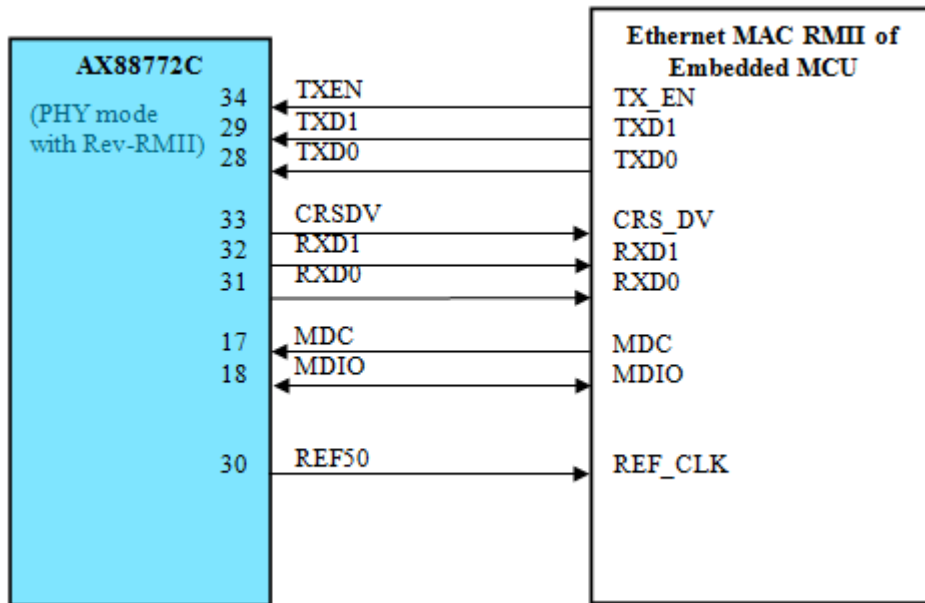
AX88772C

(PHY mode with Rev-RMII)

34
29
28

33
32
31

17
18

30

TXEN
TXD1
TXD0

CRSDV
RXD1
RXD0

MDC
MDIO

REF50

Ethernet MAC RMII of Embedded MCU

TX_EN
TXD1
TXD0

CRS_DV
RXD1
RXD0

MDC
MDIO

REF_CLK